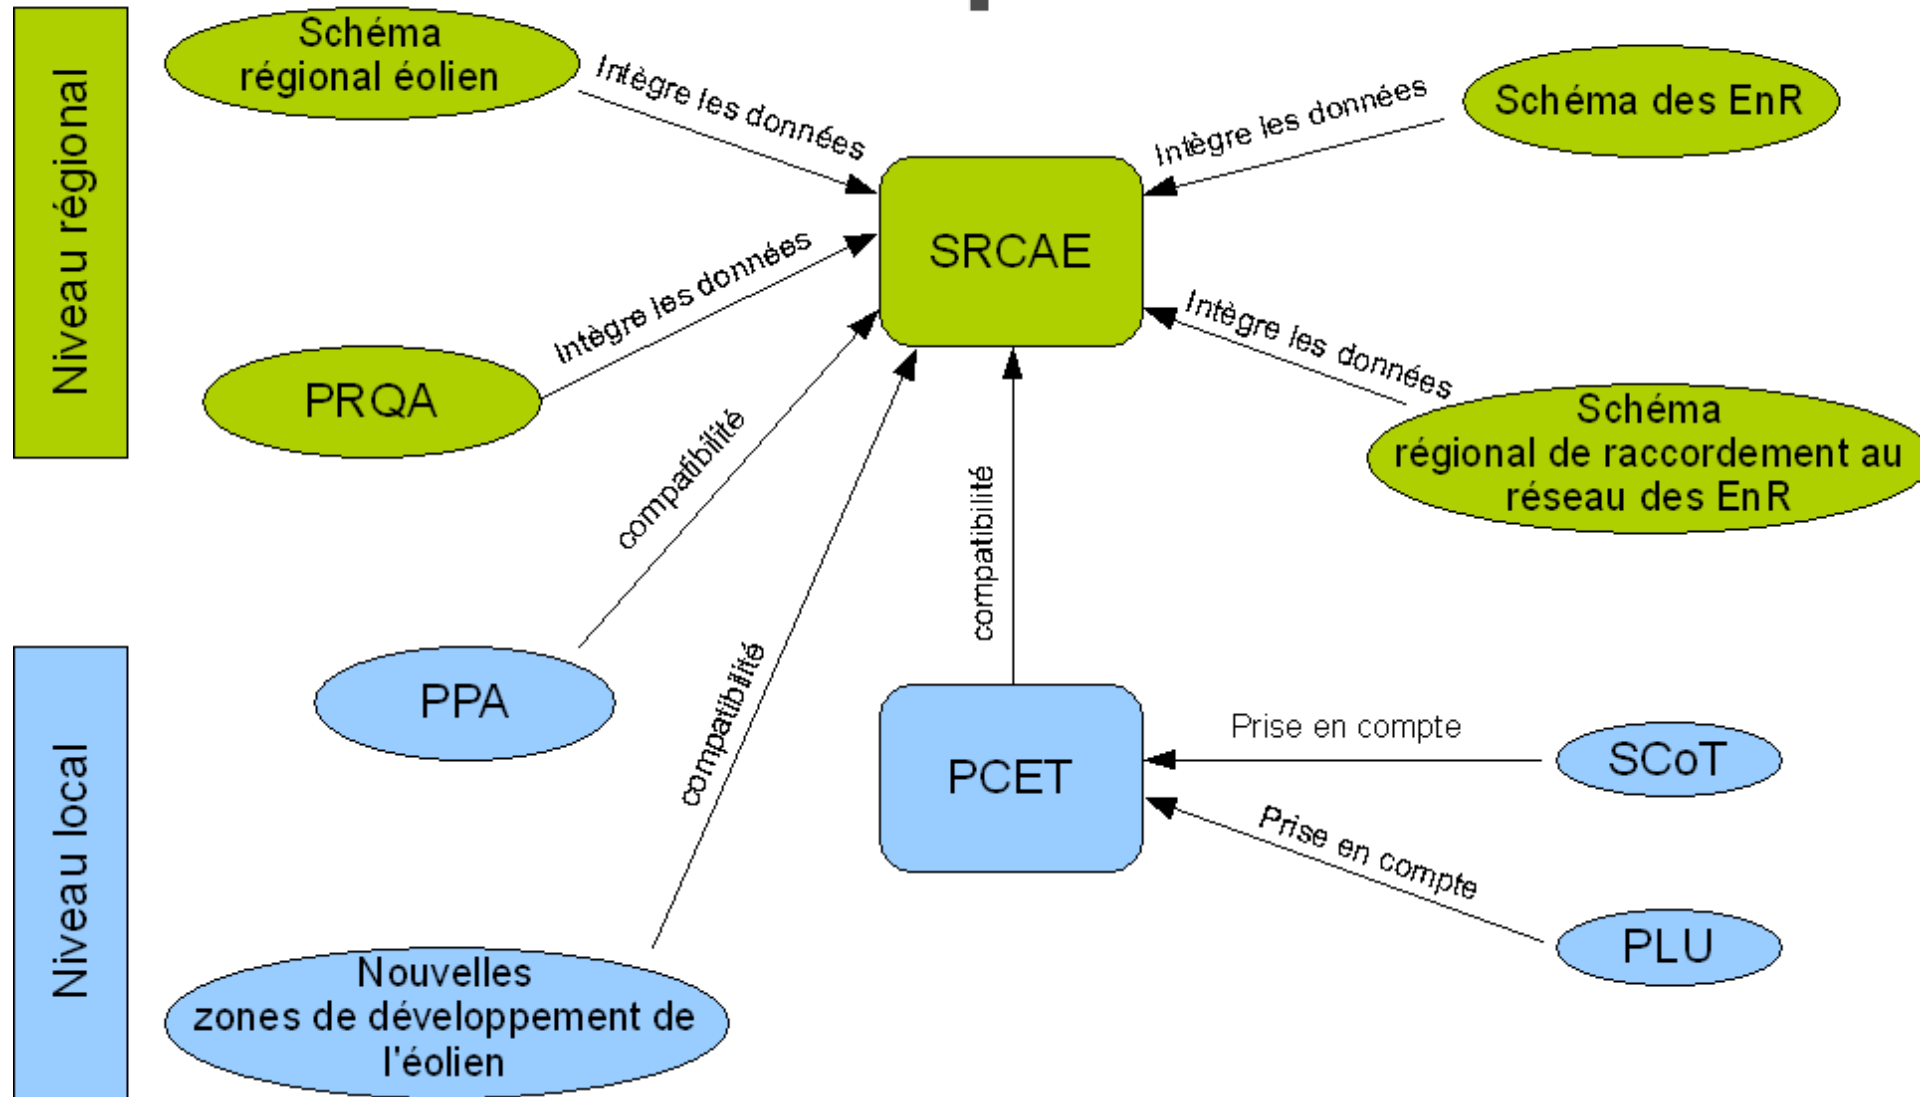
Niveau régional

Schéma régional éolien

Intègre les données

Schéma des EnR

Intègre les données

SRCAE

Intègre les données

PRQA

Intègre les données

Schéma régional de raccordement au réseau des EnR

compatibilité

compatibilité

Niveau local

PPA

compatibilité

PCET

Prise en compte

SCoT

Prise en compte

PLU

Nouvelles zones de développement de l'éolien